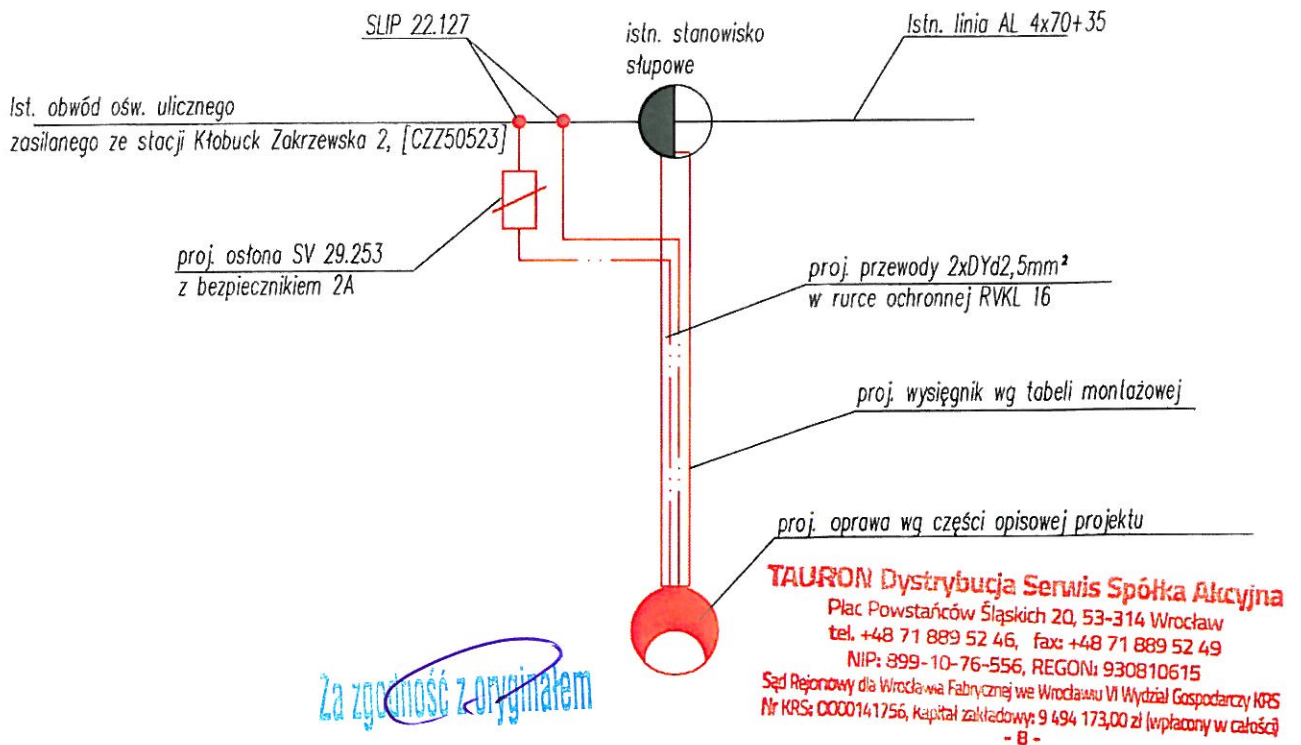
SLIP 22.127

istn. stanowisko słupowe

Istn. linia AL 4x70+35

Ist. obwód ośw. ulicznego zasilanego ze stacji Kłobuck Zakrzewska 2, [CZZ50523]

proj. osłona SV 29.253 z bezpiecznikiem 2A

proj. przewody 2xDYd2,5mm$^2$ w rurce ochronnej RVKL 16

proj. wysięgnik wg tabeli montażowej

proj. oprawa wg części opisowej projektu

TAURON Dystrybucja Serwis Spółka Akcyjna
Plac Powstańców Śląskich 20, 53-314 Wrocław
tel. +48 71 889 52 46, fax: +48 71 889 52 49
NIP: 899-10-76-556, REGON: 930810615
Sąd Rejonowy dla Wrocławia Fabrycznej we Wrocławiu VI Wydział Gospodarczy KRS
Nr KRS: 0000141756, Kapitał zakładowy: 9 494 173,00 zł (wpłacony w całości)

Za zgodność z oryginałem

- 8 -